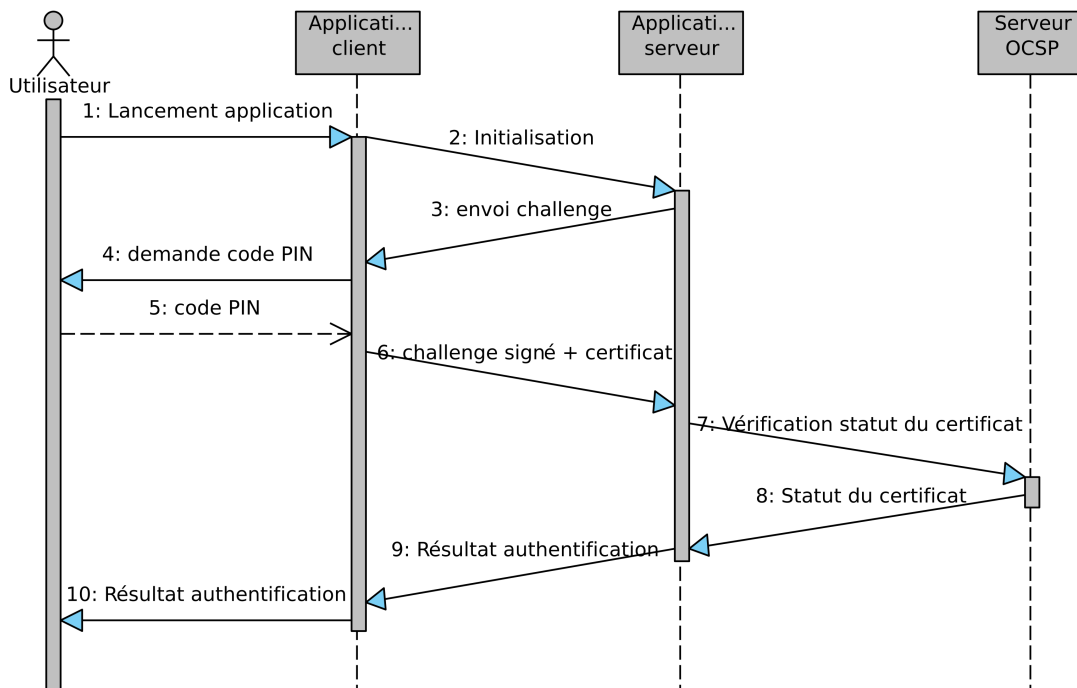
Utilisateur

Applicati... client

Applicati... serveur

Serveur OCSP

1: Lancement application

2: Initialisation

3: envoi challenge

4: demande code PIN

5: code PIN

6: challenge signé + certificat

7: Vérification statut du certificat

8: Statut du certificat

9: Résultat authentification

10: Résultat authentification